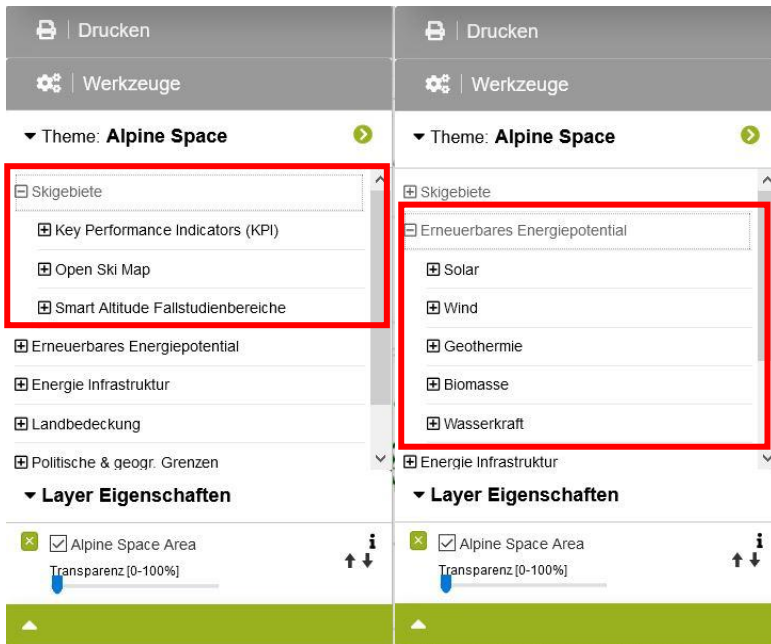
Drucken

Werkzeuge

Theme: Alpine Space

⊟ Skigebiete

⊞ Key Performance Indicators (KPI)

⊞ Open Ski Map

⊞ Smart Altitude Fallstudienbereiche

⊞ Erneuerbares Energiepotential

⊞ Energie Infrastruktur

⊞ Landbedeckung

⊞ Politische & geogr. Grenzen

Layer Eigenschaften

Alpine Space Area

Transparenz [0-100%]

Drucken

Werkzeuge

Theme: Alpine Space

⊞ Skigebiete

⊟ Erneuerbares Energiepotential

⊞ Solar

⊞ Wind

⊞ Geothermie

⊞ Biomasse

⊞ Wasserkraft

⊞ Energie Infrastruktur

Layer Eigenschaften

Alpine Space Area

Transparenz [0-100%]